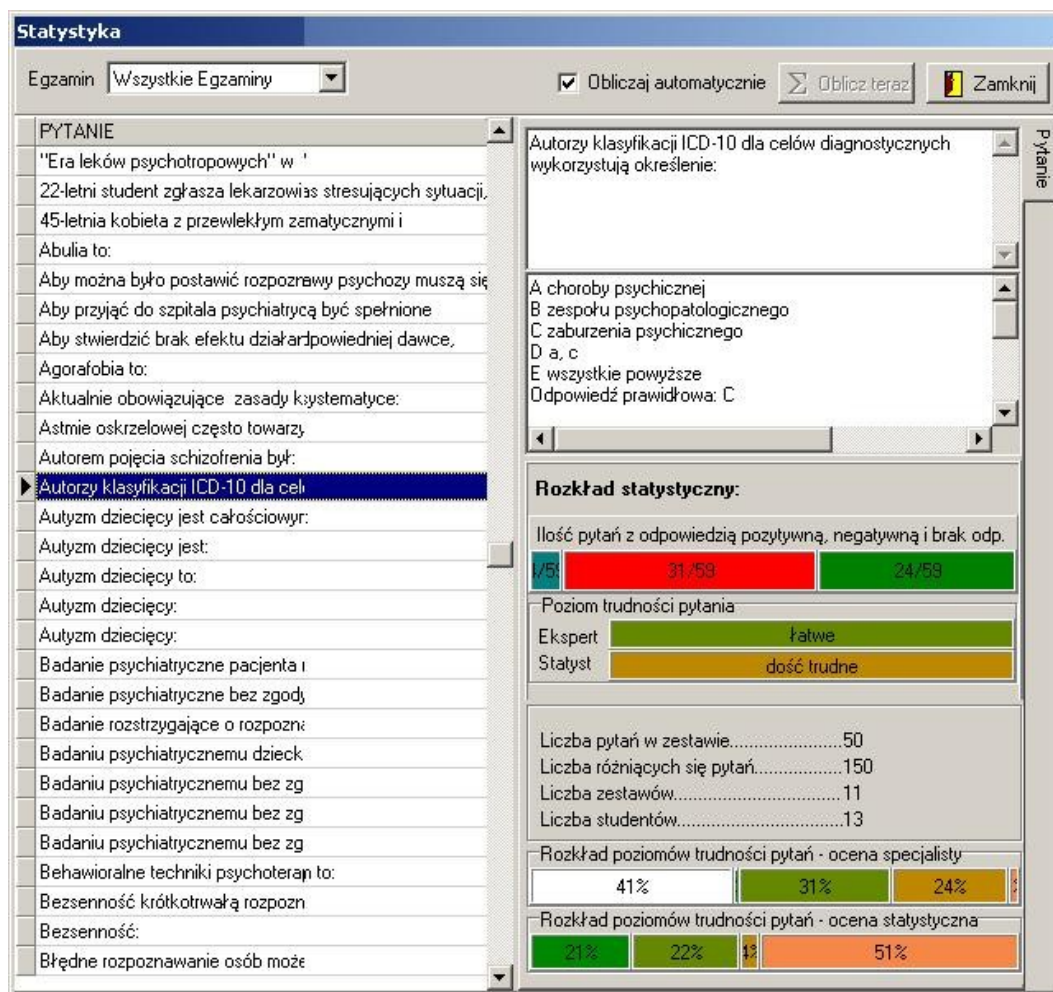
Statystyka

Egzamin Wszystkie Egzaminy

Obliczaj automatycznie

Oblicz teraz

Zamknij

| PYTANIE |
|---|
| "Era leków psychotropowych" w ' |
| 22-letni student zgłasza lekarzowi as stresujących sytuacji, |
| 45-letnia kobieta z przewlekłym zematycznymi i |
| Abulia to: |
| Aby można było postawić rozpozrawy psychozy muszą się |
| Aby przyjąć do szpitala psychiatrycą być spełnione |
| Aby stwierdzić brak efektu działardpowiedniej dawce, |
| Agorafobia to: |
| Aktualnie obowiązujące zasady k systematyce: |
| Astmie oskrzelowej często towarzy |
| Autorem pojęcia schizofrenia był: |
| Autorzy klasyfikacji ICD-10 dla celi |
| Autyzm dziecięcy jest całościowyr: |
| Autyzm dziecięcy jest: |
| Autyzm dziecięcy to: |
| Autyzm dziecięcy: |
| Autyzm dziecięcy: |
| Badanie psychiatryczne pacjenta i |
| Badanie psychiatryczne bez zgody |
| Badanie rozstrzygające o rozpozna |
| Badaniu psychiatrycznemu dzieck |
| Badaniu psychiatrycznemu bez zg |
| Badaniu psychiatrycznemu bez zg |
| Badaniu psychiatrycznemu bez zg |
| Behawioralne techniki psychoterap to: |
| Bezsenność krótkotrwałą rozpozn |
| Bezsenność: |
| Błędne rozpoznawanie osób może |

Pytanie

Autorzy klasyfikacji ICD-10 dla celów diagnostycznych wykorzystują określenie:

A choroby psychicznej
B zespołu psychopatologicznego
C zaburzenia psychicznego
D a, c
E wszystkie powyższe
Odpowiedź prawidłowa: C

Rozkład statystyczny:

Ilość pytań z odpowiedzią pozytywną, negatywną i brak odp.

4/59 31/59 24/59

Poziom trudności pytania

Ekspert łatwe
Statyst dość trudne

Liczba pytań w zestawie.......................50
Liczba różniących się pytań.................150
Liczba zestawów.................................11
Liczba studentów.................................13

Rozkład poziomów trudności pytań - ocena specjalisty

41% 31% 24%

Rozkład poziomów trudności pytań - ocena statystyczna

21% 22% 1% 51%